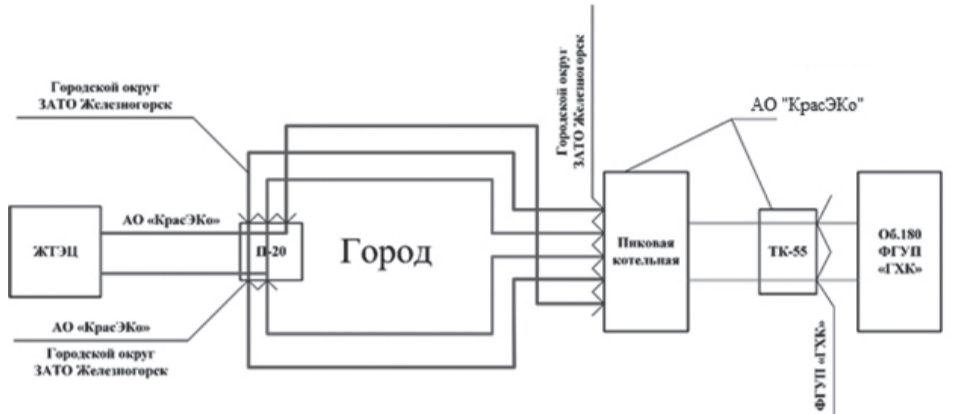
Городской округ ЗАТО Железногорск

Городской округ ЗАТО Железногорск

АО "КрасЭКо"

АО «КрасЭКо»

ЖТЭЦ

П-20

Город

Пиковая котельная

ТК-55

Об.180 ФГУП «ГХК»

АО «КрасЭКо»

Городской округ ЗАТО Железногорск

ФГУП «ГХК»